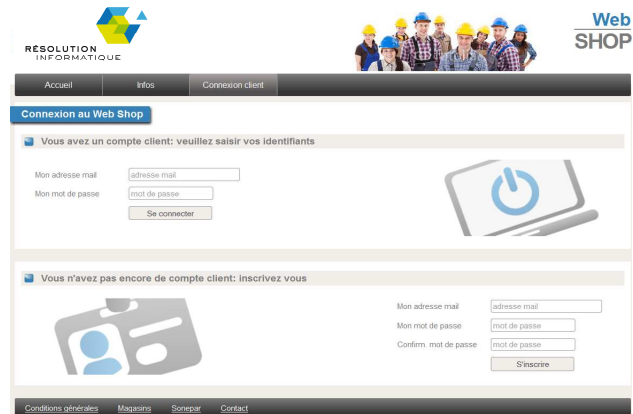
RÉSOLUTION
INFORMATIQUE

Web
SHOP

Accueil
Infos
Connexion client

Connexion au Web Shop

Vous avez un compte client: veuillez saisir vos identifiants

Mon adresse mail
adresse mail
Mon mot de passe
mot de passe
Se connecter

Vous n'avez pas encore de compte client: inscrivez vous

Mon adresse mail
adresse mail
Mon mot de passe
mot de passe
Confirm. mot de passe
mot de passe
S'inscrire

Conditions générales
Magasins
Sonepar
Contact